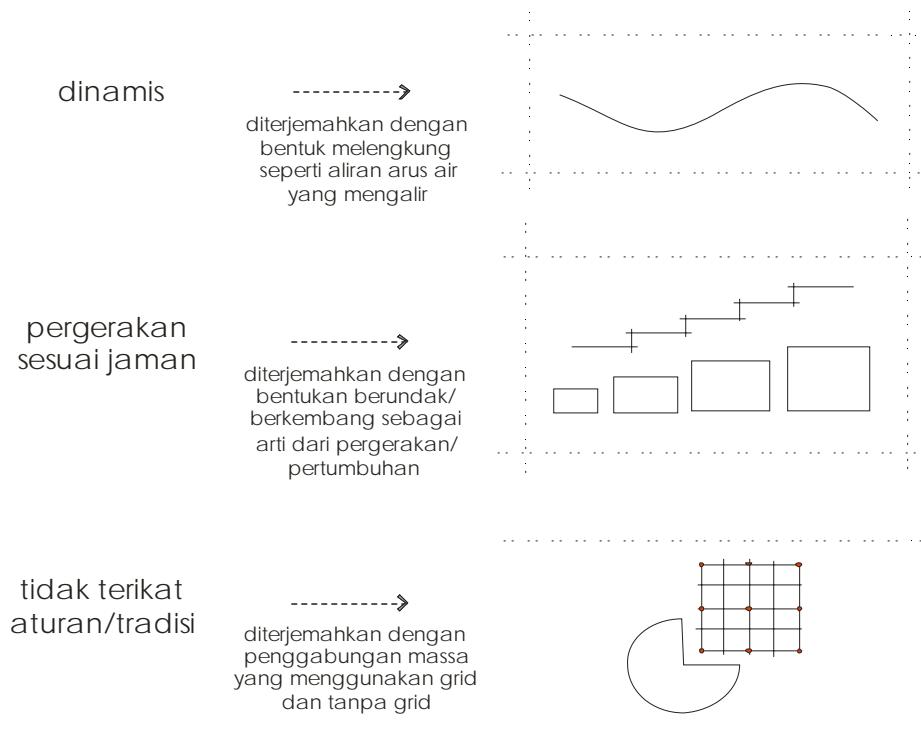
dinamis

diterjemahkan dengan bentuk melengkung seperti aliran arus air yang mengalir

pergerakan sesuai jaman

diterjemahkan dengan bentukan berundak/ berkembang sebagai arti dari pergerakan/ pertumbuhan

tidak terikat aturan/tradisi

diterjemahkan dengan penggabungan massa yang menggunakan grid dan tanpa grid